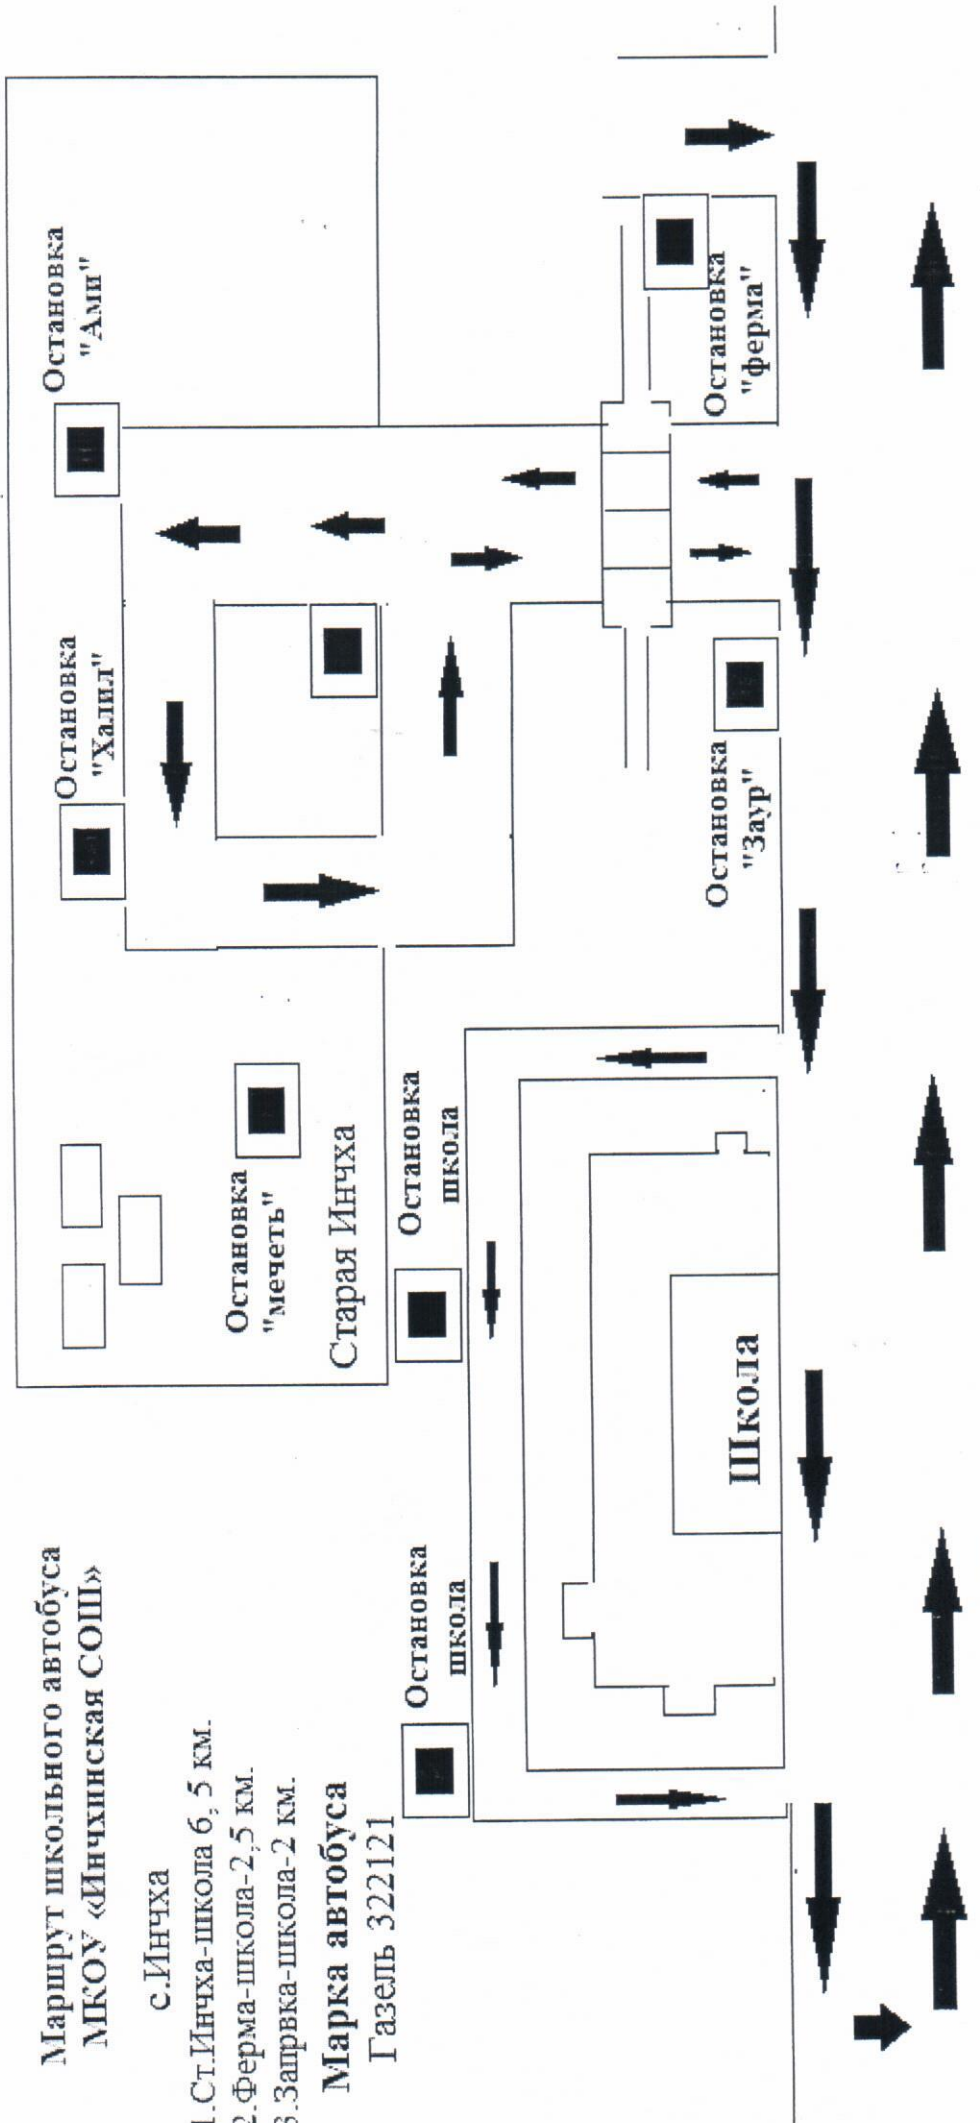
Маршрут школьного автобуса
МКОУ «Инчхинская СОШ»

с.Инчха

1.Ст.Инчха-школа 6, 5 км.
2.Ферма-школа-2,5 км.
3.Заправка-школа-2 км.

Марка автобуса
Газель 322121

Остановка "Амл"

Остановка "Халил"

Остановка "ферма"

Остановка "Заур"

Остановка "мечеть"

Старая Инчха

Остановка школа

Остановка школа

Школа